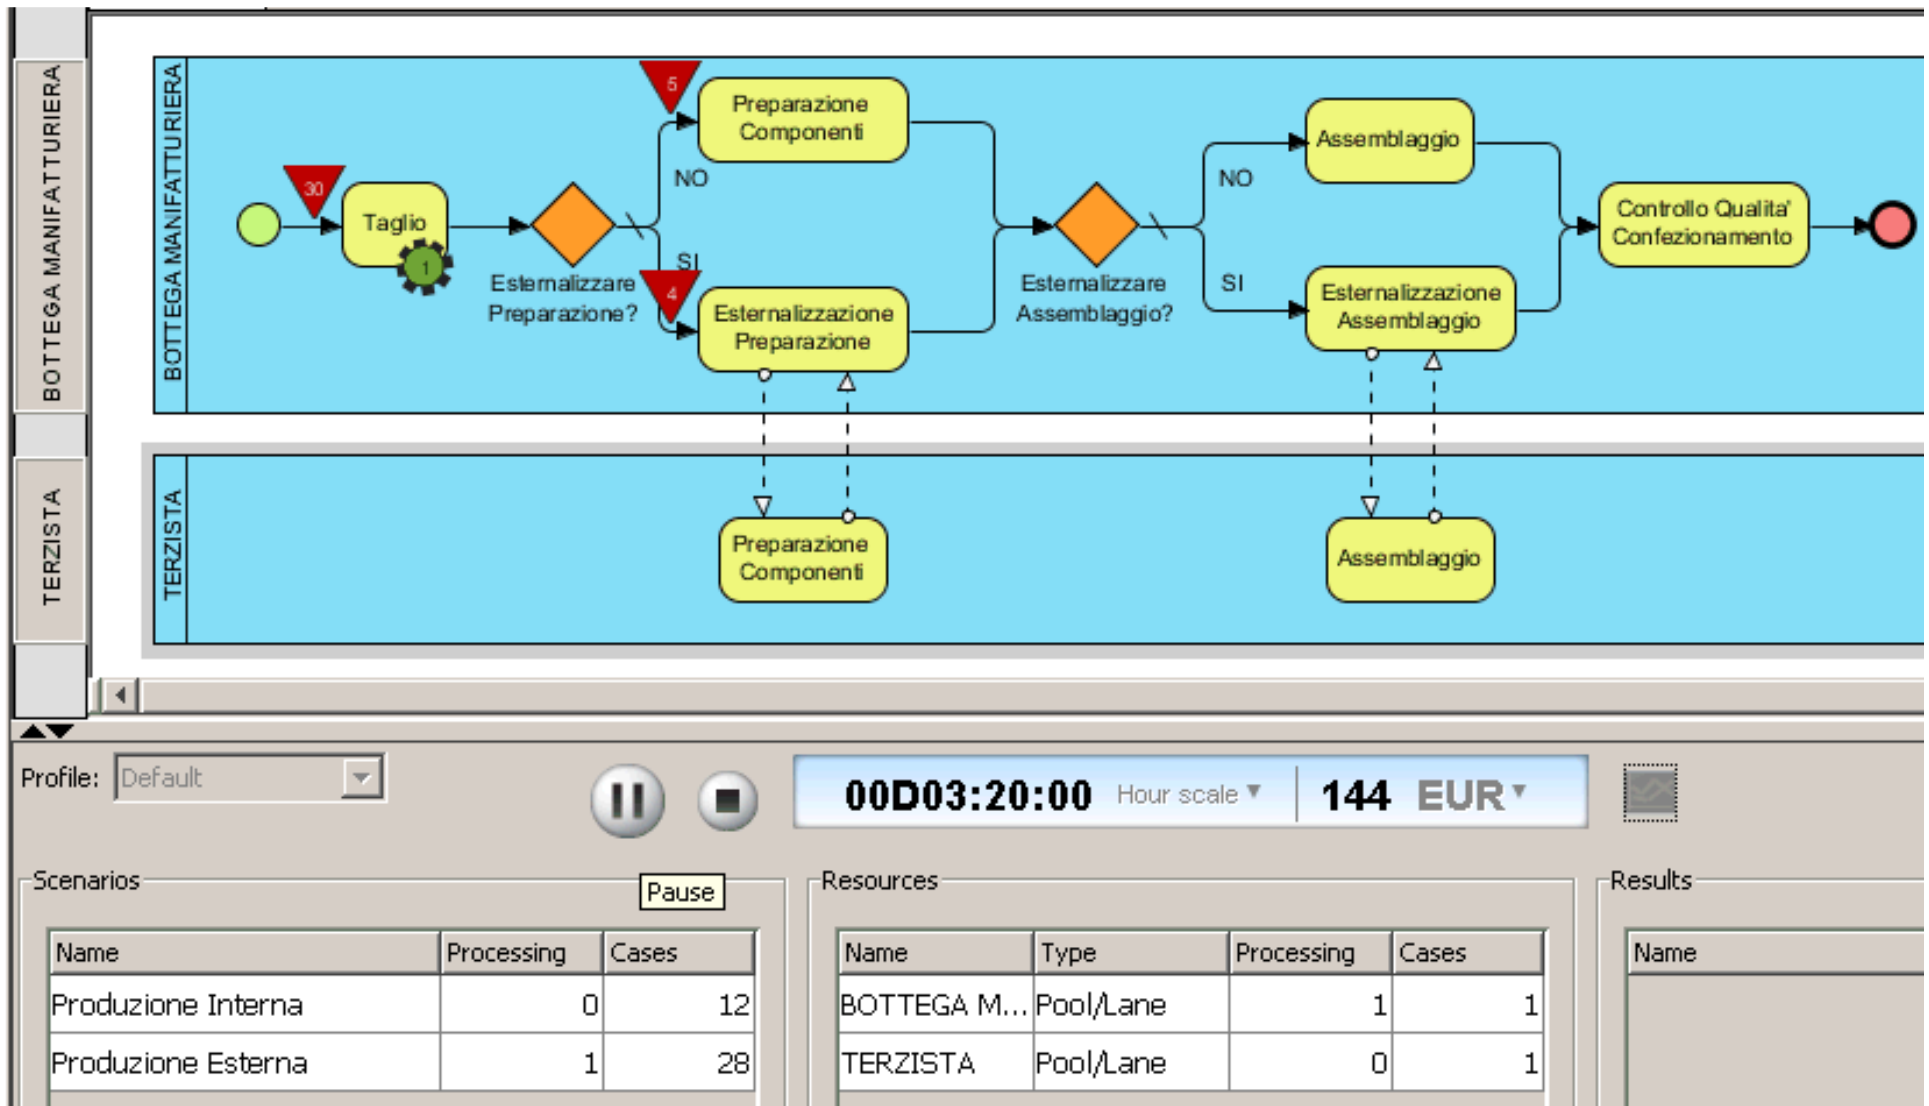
BOTTEGA MANIFATTURIERA

TERZISTA

BOTTEGA MANIFATTURIERA

30

Taglio

1

Esternalizzare Preparazione?

5

Preparazione Componenti

NO

SI

4

Esternalizzazione Preparazione

Esternalizzare Assemblaggio?

NO

SI

Assemblaggio

Esternalizzazione Assemblaggio

Controllo Qualita' Confezionamento

TERZISTA

Preparazione Componenti

Assemblaggio

Profile: Default

00D03:20:00 Hour scale 144 EUR

Pause

Scenarios

| Name | Processing | Cases |
|---|---|---|
| Produzione Interna | 0 | 12 |
| Produzione Esterna | 1 | 28 |

Resources

| Name | Type | Processing | Cases |
|---|---|---|---|
| BOTTEGA M... | Pool/Lane | 1 | 1 |
| TERZISTA | Pool/Lane | 0 | 1 |

Results

| Name |
|---|